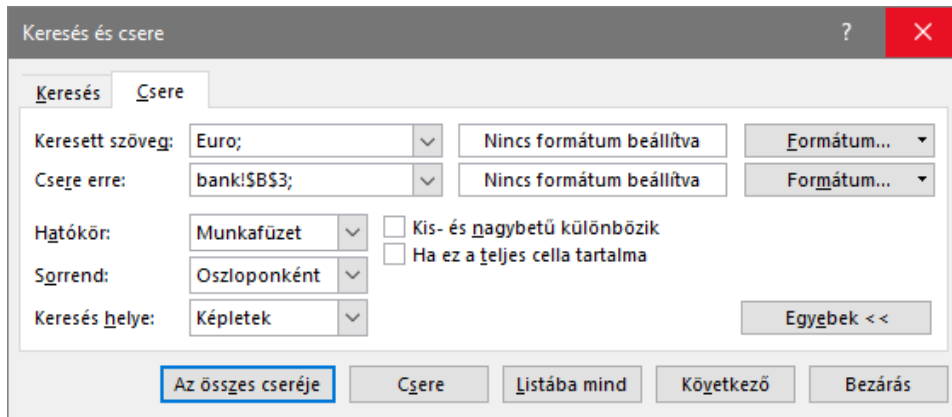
Keresés és csere
?
✕
Keresés
Csere
Keresett szöveg:
Euro;
Nincs formátum beállítva
Formátum...
Csere erre:
bank!$B$3;
Nincs formátum beállítva
Formátum...
Hatókör:
Munkafüzet
Kis- és nagybetű különbözik
Ha ez a teljes cella tartalma
Sorrend:
Oszloponként
Keresés helye:
Képletek
Egyebek <<
Az összes cseréje
Csere
Listába mind
Következő
Bezárás